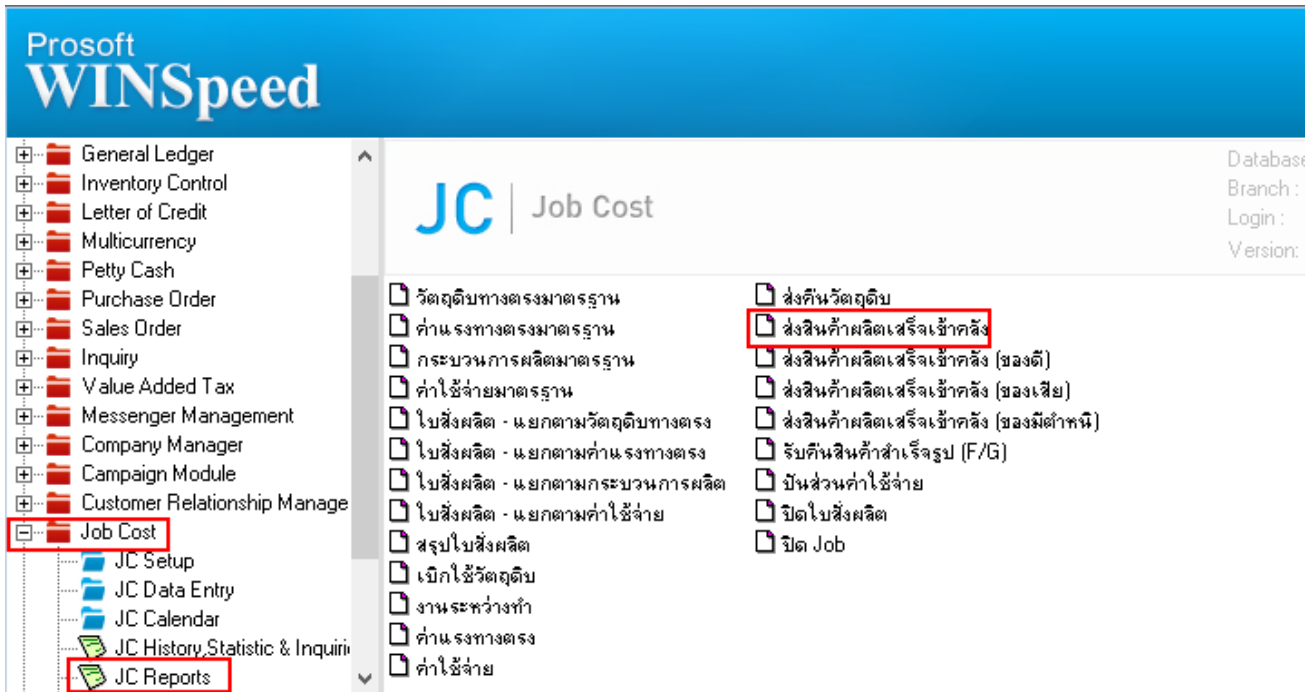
Prosoft
WINSpeed

General Ledger
Inventory Control
Letter of Credit
Multicurrency
Petty Cash
Purchase Order
Sales Order
Inquiry
Value Added Tax
Messenger Management
Company Manager
Campaign Module
Customer Relationship Manage
Job Cost
JC Setup
JC Data Entry
JC Calendar
JC History,Statistic & Inquiri
JC Reports

JC | Job Cost

Database
Branch :
Login :
Version:

วัตถุดิบทางตรงมาตรฐาน
ค่าแรงทางตรงมาตรฐาน
กระบวนการผลิตมาตรฐาน
ค่าใช้จ่ายมาตรฐาน
ใบสั่งผลิต - แยกตามวัตถุดิบทางตรง
ใบสั่งผลิต - แยกตามค่าแรงทางตรง
ใบสั่งผลิต - แยกตามกระบวนการผลิต
ใบสั่งผลิต - แยกตามค่าใช้จ่าย
สรุปใบสั่งผลิต
เบิกใช้วัตถุดิบ
งานระหว่างทำ
ค่าแรงทางตรง
ค่าใช้จ่าย

ส่งคืนวัตถุดิบ
ส่งสินค้าผลิตเสร็จเข้าคลัง
ส่งสินค้าผลิตเสร็จเข้าคลัง (ของดี)
ส่งสินค้าผลิตเสร็จเข้าคลัง (ของเสีย)
ส่งสินค้าผลิตเสร็จเข้าคลัง (ของมีตำหนิ)
รับคืนสินค้าสำเร็จรูป (F/G)
ปันส่วนค่าใช้จ่าย
ปิดใบสั่งผลิต
ปิด Job